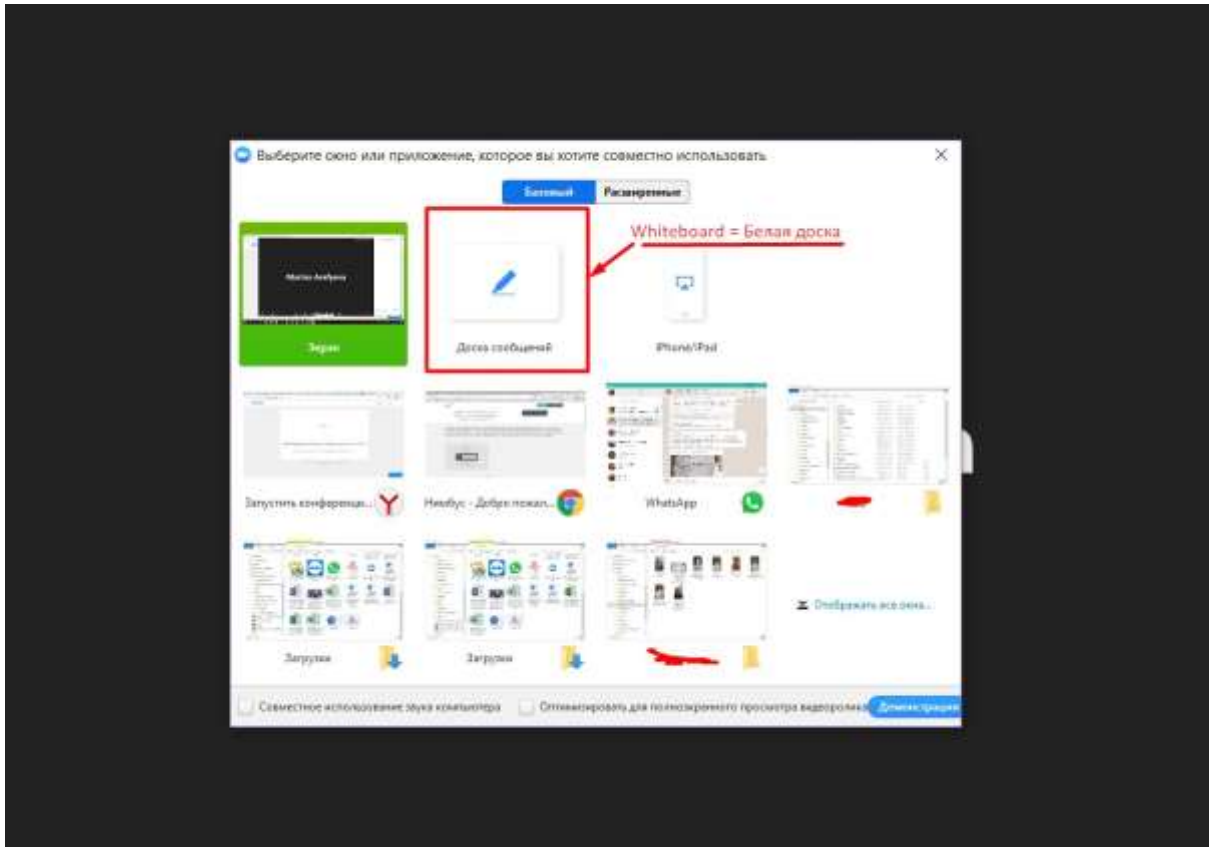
Выберите окно или приложение, которое вы хотите совместно использовать

Базовый
Расширенные

Whiteboard = Белая доска

Экран

Доска сообщений

iPhone/iPad

Запустить конференци...

Нимбус - Добро пожал...

WhatsApp

Загрузки

Загрузки

Отображать все окна...

Совместное использование звука компьютера

Оптимизировать для полноэкранного просмотра видеоролика

Демонстрация